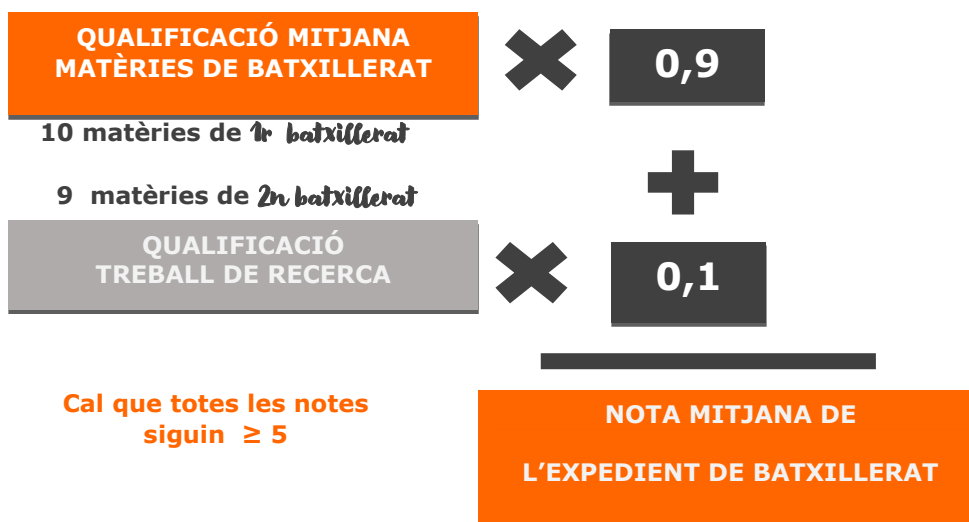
QUALIFICACIÓ MITJANA MATÈRIES DE BATXILLERAT

0,9

10 matèries de 1r batxillerat

9 matèries de 2n batxillerat

QUALIFICACIÓ TREBALL DE RECERCA

0,1

Cal que totes les notes siguin $\geq 5$

NOTA MITJANA DE

L'EXPEDIENT DE BATXILLERAT